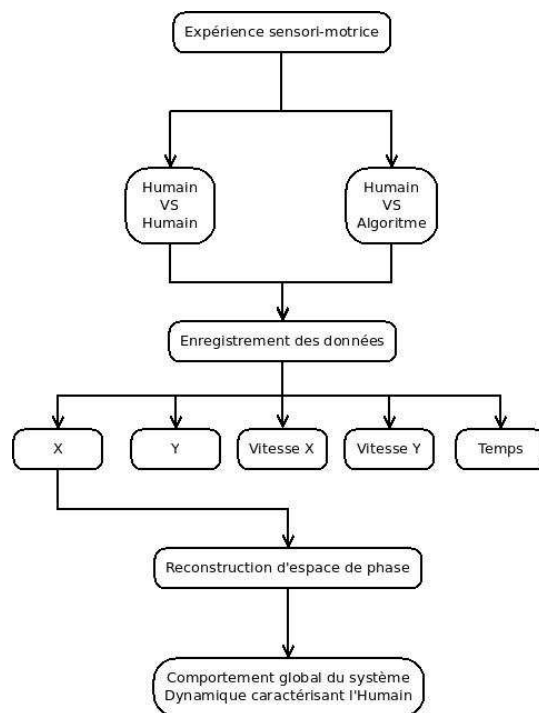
Expérience sensori-motrice

Humain
VS
Humain

Humain
VS
Algoritme

Enregistrement des données

X

Y

Vitesse X

Vitesse Y

Temps

Reconstruction d'espace de phase

Comportement global du système
Dynamique caractérisant l'Humain